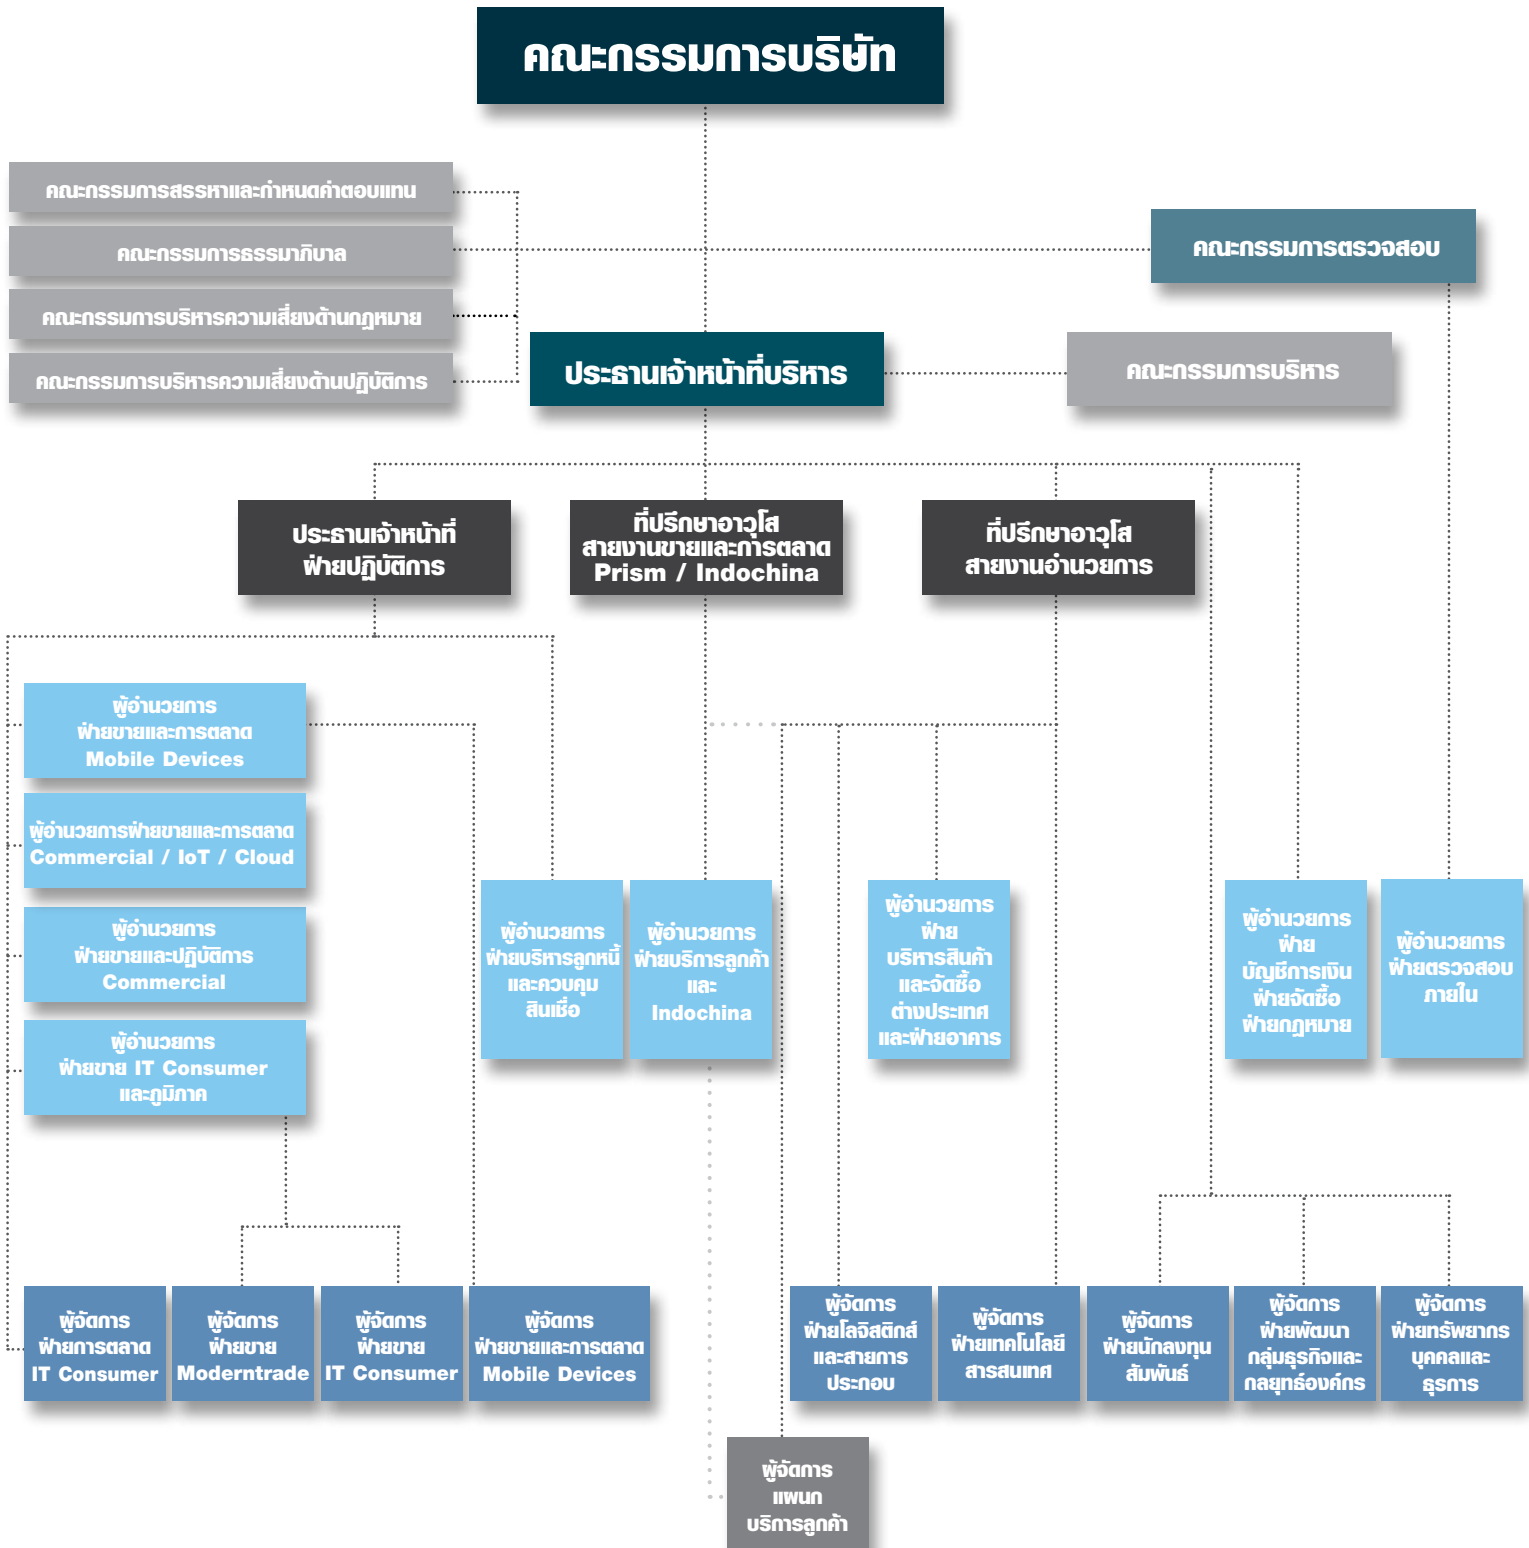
คณะกรรมการบริษัท

คณะกรรมการสรรหาและกำหนดค่าตอบแทน

คณะกรรมการธรรมาภิบาล

คณะกรรมการบริหารความเสี่ยงด้านกฎหมาย

คณะกรรมการบริหารความเสี่ยงด้านปฏิบัติการ

คณะกรรมการตรวจสอบ

ประธานเจ้าหน้าที่บริหาร

คณะกรรมการบริหาร

ประธานเจ้าหน้าที่ ฝ่ายปฏิบัติการ

ที่ปรึกษาอาวุโส สายงานขายและการตลาด Prism / Indochina

ที่ปรึกษาอาวุโส สายงานอำนวยการ

ผู้อำนวยการ ฝ่ายขายและการตลาด Mobile Devices

ผู้อำนวยการฝ่ายขายและการตลาด Commercial / IoT / Cloud

ผู้อำนวยการ ฝ่ายขายและปฏิบัติการ Commercial

ผู้อำนวยการ ฝ่ายขาย IT Consumer และภูมิภาค

ผู้อำนวยการ ฝ่ายบริหารลูกหนี้ และควบคุม สินเชื่อ

ผู้อำนวยการ ฝ่ายบริการลูกค้า และ Indochina

ผู้อำนวยการ ฝ่าย บริหารสินค้า และจัดซื้อ ต่างประเทศ และฝ่ายอาคาร

ผู้อำนวยการ ฝ่าย บัญชีการเงิน ฝ่ายจัดซื้อ ฝ่ายกฎหมาย

ผู้อำนวยการ ฝ่ายตรวจสอบ ภายใน

ผู้จัดการ ฝ่ายการตลาด IT Consumer

ผู้จัดการ ฝ่ายขาย Moderntrade

ผู้จัดการ ฝ่ายขาย IT Consumer

ผู้จัดการ ฝ่ายขายและการตลาด Mobile Devices

ผู้จัดการ ฝ่ายโลจิสติกส์ และสายการ ประกอบ

ผู้จัดการ ฝ่ายเทคโนโลยี สารสนเทศ

ผู้จัดการ ฝ่ายนักลงทุน สัมพันธ์

ผู้จัดการ ฝ่ายพัฒนา กลุ่มธุรกิจและ กลยุทธ์องค์กร

ผู้จัดการ ฝ่ายทรัพยากร บุคคลและ ธุรการ

ผู้จัดการ แผนก บริการลูกค้า